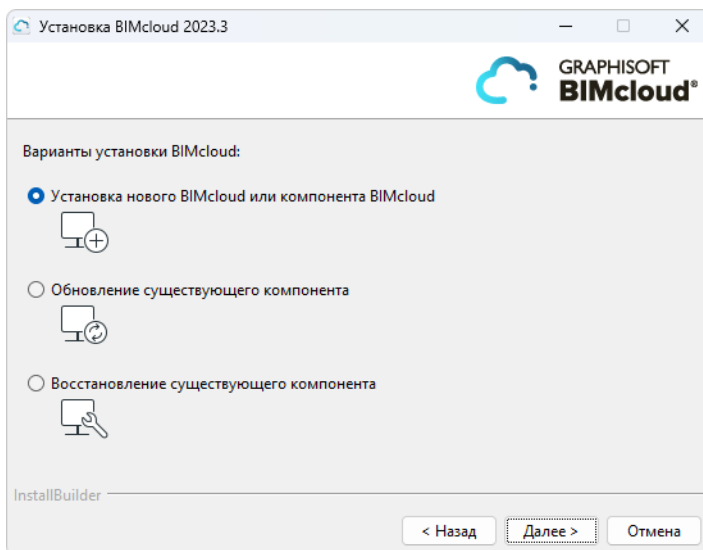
Установка BIMcloud 2023.3

GRAPHISOFT
BIMcloud®

Варианты установки BIMcloud:

Установка нового BIMcloud или компонента BIMcloud

Обновление существующего компонента

Восстановление существующего компонента

InstallBuilder

< Назад Далее > Отмена